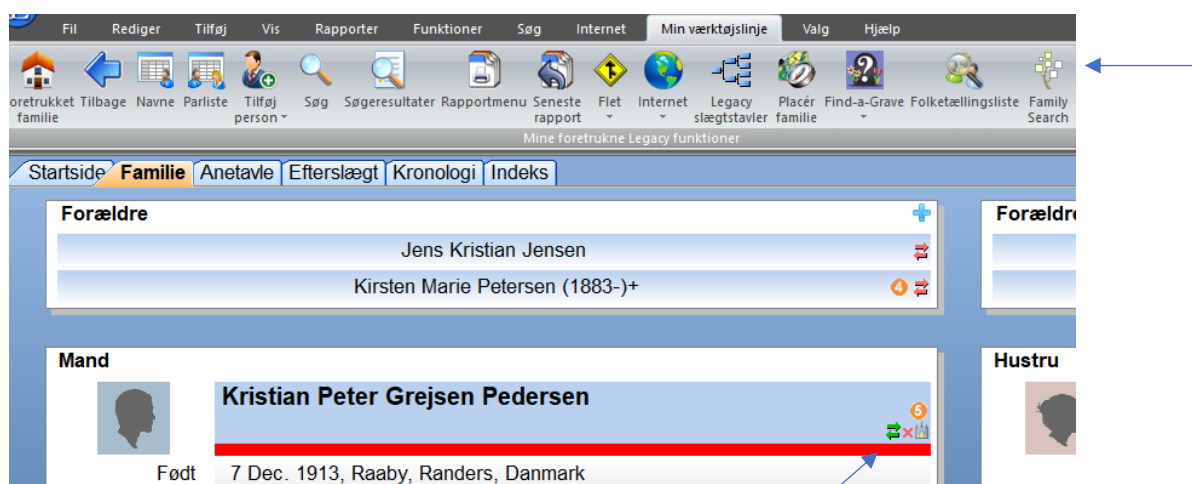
Fil Rediger Tilføj Vis Rapporter Funktioner Søg Internet Min værktøjslinje Valg Hjælp

oretrukket familie Tilbage Navne Parliste Tilføj person Søg Søgeresultater Rapportmenu Seneste rapport Flet Internet Legacy slægtstavler Placér familie Find-a-Grave Folketællingsliste Family Search

Mine foretrukne Legacy funktioner

Startside Familie Anetavle Efterslægt Kronologi Indeks

Forældre

Jens Kristian Jensen

Kirsten Marie Petersen (1883-)+

4

Forældre

Mand

Kristian Peter Grejsen Pedersen

5

Født 7 Dec. 1913, Raaby, Randers, Danmark

Hustru